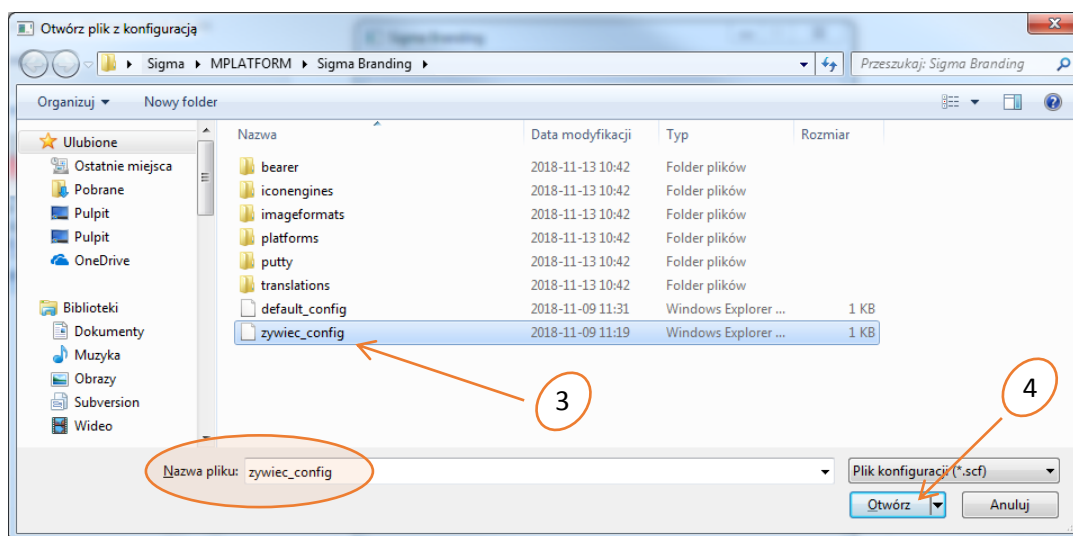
Otwórz plik z konfiguracją

Sigma ▸ MPLATFORM ▸ Sigma Branding ▸

Przeszukaj: Sigma Branding

Organizuj ▾ Nowy folder

Ulubione
Ostatnie miejsca
Pobrane
Pulpit
Pulpit
OneDrive

Biblioteki
Dokumenty
Muzyka
Obrazy
Subversion
Wideo

| Nazwa | Data modyfikacji | Typ | Rozmiar |
|---|---|---|---|
| bearer | 2018-11-13 10:42 | Folder plików | |
| iconengines | 2018-11-13 10:42 | Folder plików | |
| imageformats | 2018-11-13 10:42 | Folder plików | |
| platforms | 2018-11-13 10:42 | Folder plików | |
| putty | 2018-11-13 10:42 | Folder plików | |
| translations | 2018-11-13 10:42 | Folder plików | |
| default_config | 2018-11-09 11:31 | Windows Explorer ... | 1 KB |
| zywiec_config | 2018-11-09 11:19 | Windows Explorer ... | 1 KB |

3

4

Nazwa pliku: zywiec_config

Plik konfiguracji (*.scf)

Otwórz

Anuluj